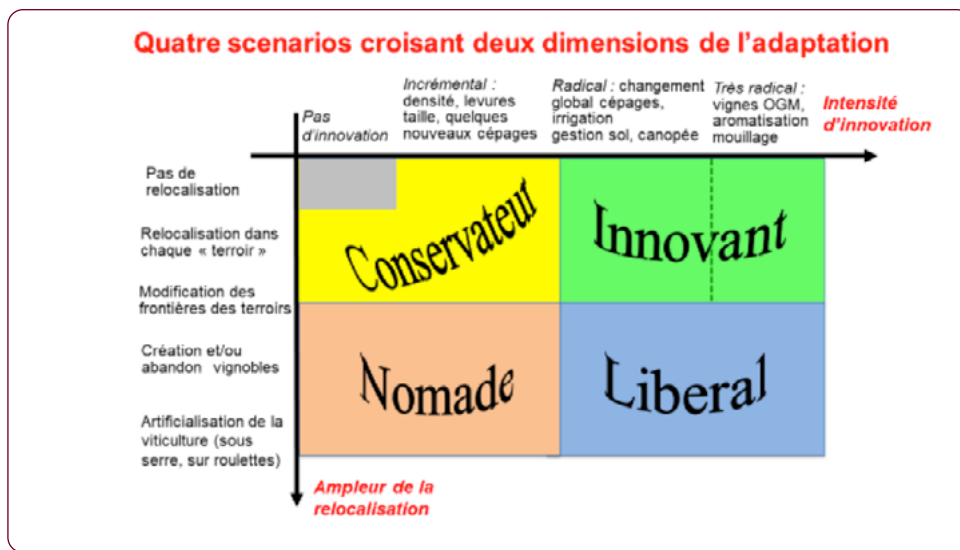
Quatre scenarios croisant deux dimensions de l'adaptation

Pas d'innovation

Incrémental : densité, levures taille, quelques nouveaux cépages

Radical : changement global cépages, irrigation gestion sol, canopée

Très radical : vignes OGM, aromatisation mouillage

Intensité d'innovation

Pas de relocalisation

Relocalisation dans chaque « terroir »

Modification des frontières des terroirs

Création et/ou abandon vignobles

Artificialisation de la viticulture (sous serre, sur roulettes)

Conservateur

Innovant

Nomade

Liberal

Ampleur de la relocalisation